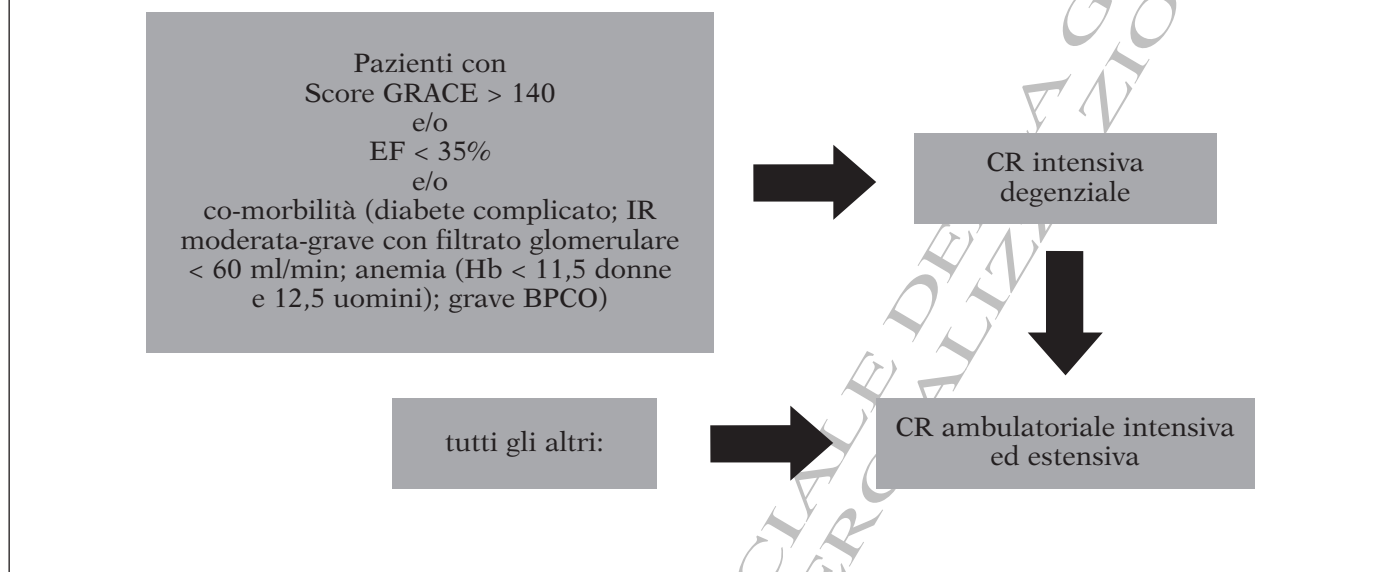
Pazienti con
Score GRACE > 140
e/o
EF < 35%
e/o
co-morbilità (diabete complicato; IR moderata-grave con filtrato glomerulare < 60 ml/min; anemia (Hb < 11,5 donne e 12,5 uomini); grave BPCO)

CR intensiva degenziale

tutti gli altri:

CR ambulatoriale intensiva ed estensiva